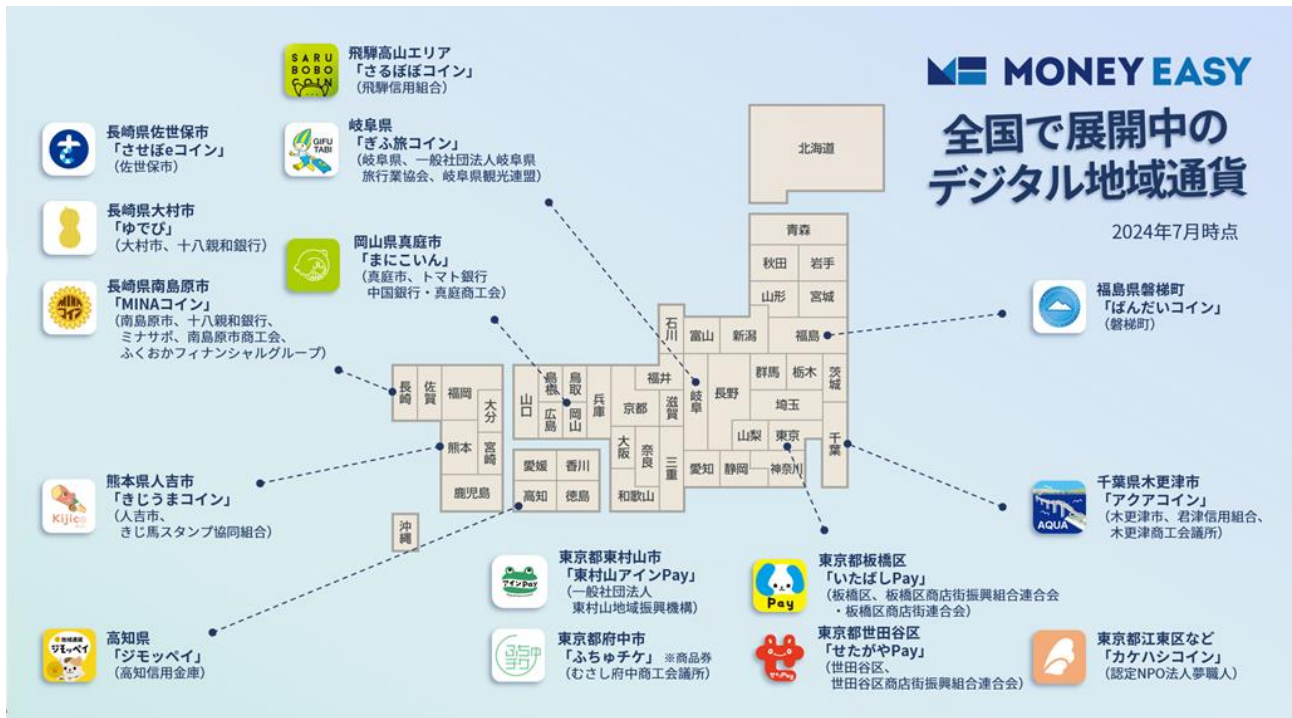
MONEY EASY

全国で展開中のデジタル地域通貨

2024年7月時点

SARU BOBO COIN
飛騨高山エリア
「さるぼぼコイン」
（飛騨信用組合）

長崎県佐世保市
「させぼeコイン」
（佐世保市）

GIFU TABI
岐阜県
「ぎふ旅コイン」
（岐阜県、一般社団法人岐阜県旅行業協会、岐阜県観光連盟）

長崎県大村市
「ゆでぴ」
（大村市、十八親和銀行）

岡山県真庭市
「まにこいん」
（真庭市、トマト銀行 中国銀行・真庭商工会）

長崎県南島原市
「MINAコイン」
（南島原市、十八親和銀行、ミナサポ、南島原市商工会、ふくおかフィナンシャルグループ）

福島県磐梯町
「ばんだいコイン」
（磐梯町）

北海道
青森
秋田
岩手
山形
宮城
石川
富山
新潟
福島
福井
岐阜
長野
群馬
栃木
茨城
島根
鳥取
兵庫
京都
滋賀
埼玉
山口
広島
岡山
大阪
奈良
山梨
東京
千葉
長崎
佐賀
福岡
大分
熊本
宮崎
鹿児島
愛媛
香川
三重
愛知
静岡
神奈川
高知
徳島
和歌山
沖縄

熊本県人吉市
「きじうまコイン」
（人吉市、きじ馬スタンプ協同組合）

Kijico

千葉県木更津市
「アクアコイン」
（木更津市、君津信用組合、木更津商工会議所）

AQUA

東京都東村山市
「東村山アインPay」
（一般社団法人 東村山地域振興機構）

アインPay

東京都板橋区
「いたばしPay」
（板橋区、板橋区商店街振興組合連合会・板橋区商店街連合会）

Pay

高知県
「ジモッペイ」
（高知信用金庫）

ジモッペイ

東京都府中市
「ふちゅチケ」※商品券
（むさし府中商工会議所）

東京都世田谷区
「せたがやPay」
（世田谷区、世田谷区商店街振興組合連合会）

東京都江東区など
「カケハシコイン」
（認定NPO法人夢職人）